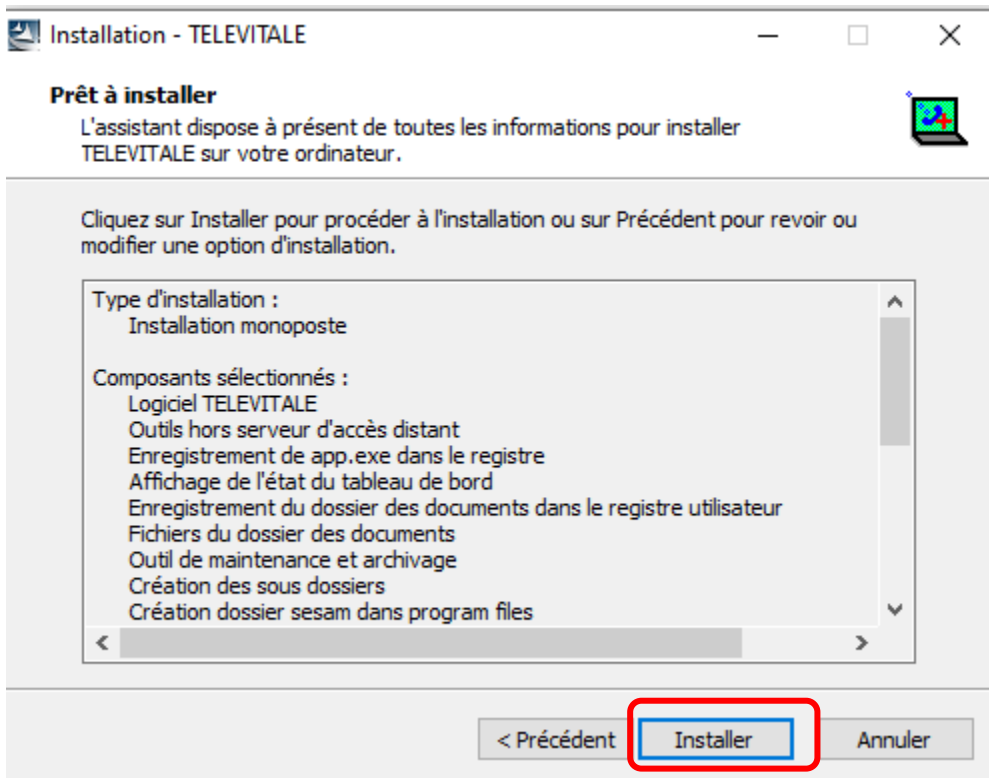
Installation - TELEVITALE

Prêt à installer
L'assistant dispose à présent de toutes les informations pour installer TELEVITALE sur votre ordinateur.

Cliquez sur Installer pour procéder à l'installation ou sur Précédent pour revoir ou modifier une option d'installation.

Type d'installation :
Installation monoposte

Composants sélectionnés :
Logiciel TELEVITALE
Outils hors serveur d'accès distant
Enregistrement de app.exe dans le registre
Affichage de l'état du tableau de bord
Enregistrement du dossier des documents dans le registre utilisateur
Fichiers du dossier des documents
Outil de maintenance et archivage
Création des sous dossiers
Création dossier sesam dans program files

< Précédent
Installer
Annuler